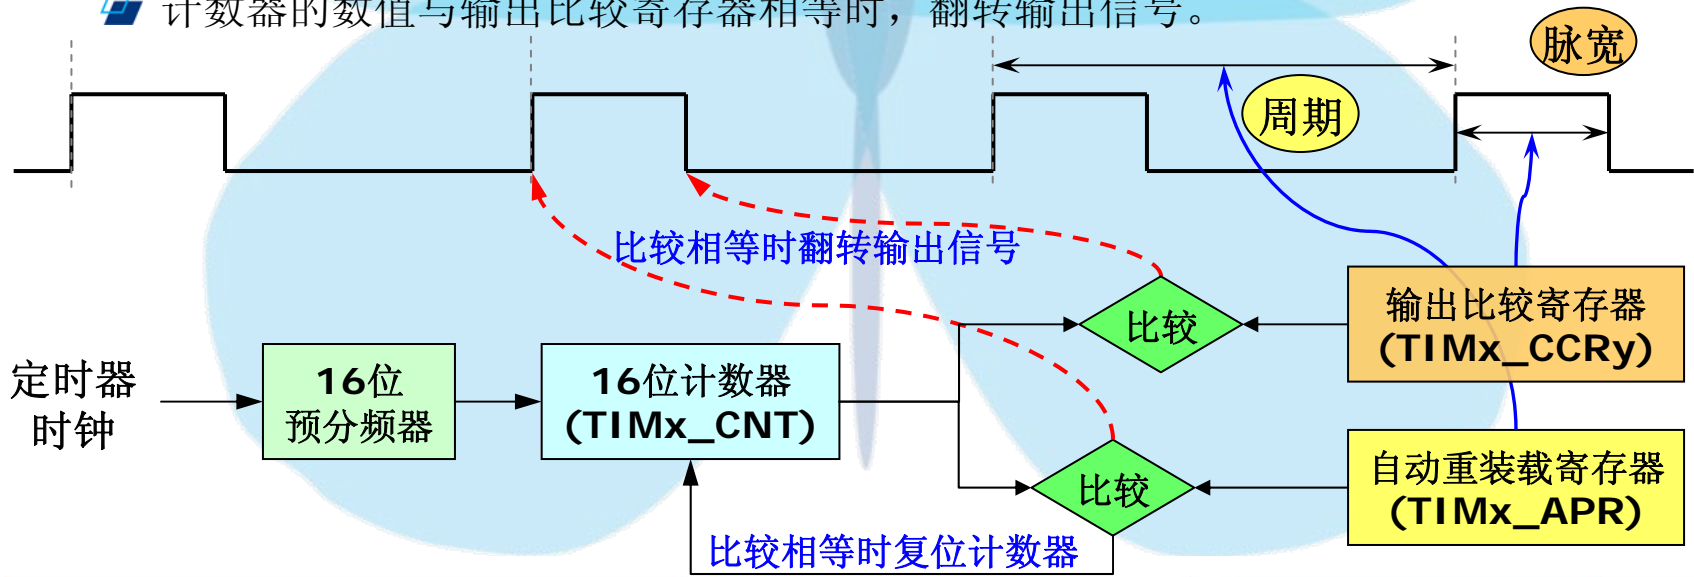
计数器的数值与输出比较寄存器相等时，翻转输出信号。

脉宽

周期

比较相等时翻转输出信号

比较

输出比较寄存器
(TIMx_CCRy)

定时器
时钟

16位
预分频器

16位计数器
(TIMx_CNT)

比较

自动重装载寄存器
(TIMx_APR)

比较相等时复位计数器